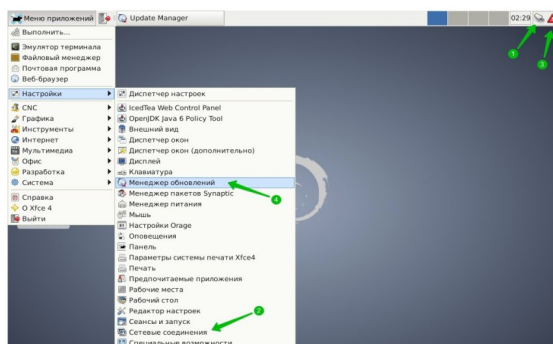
Меню приложений
Update Manager
02:29
Выполнить...
Эмулятор терминала
Файловый менеджер
Почтовая программа
Веб-браузер
Настройки
CNC
Графика
Инструменты
Интернет
Мультимедиа
Офис
Разработка
Система
Справка
О Xfce 4
Выйти
Диспетчер настроек
IcedTea Web Control Panel
OpenJDK Java 6 Policy Tool
Внешний вид
Диспетчер окон
Диспетчер окон (дополнительно)
Дисплей
Клавиатура
Менеджер обновлений
Менеджер пакетов Synaptic
Менеджер питания
Мышь
Настройки Orage
Оповещения
Панель
Параметры системы печати Xfce4
Печать
Предпочитаемые приложения
Рабочие места
Рабочий стол
Редактор настроек
Сеансы и запуск
Сетевые соединения
Специальные возможности
1
2
3
4